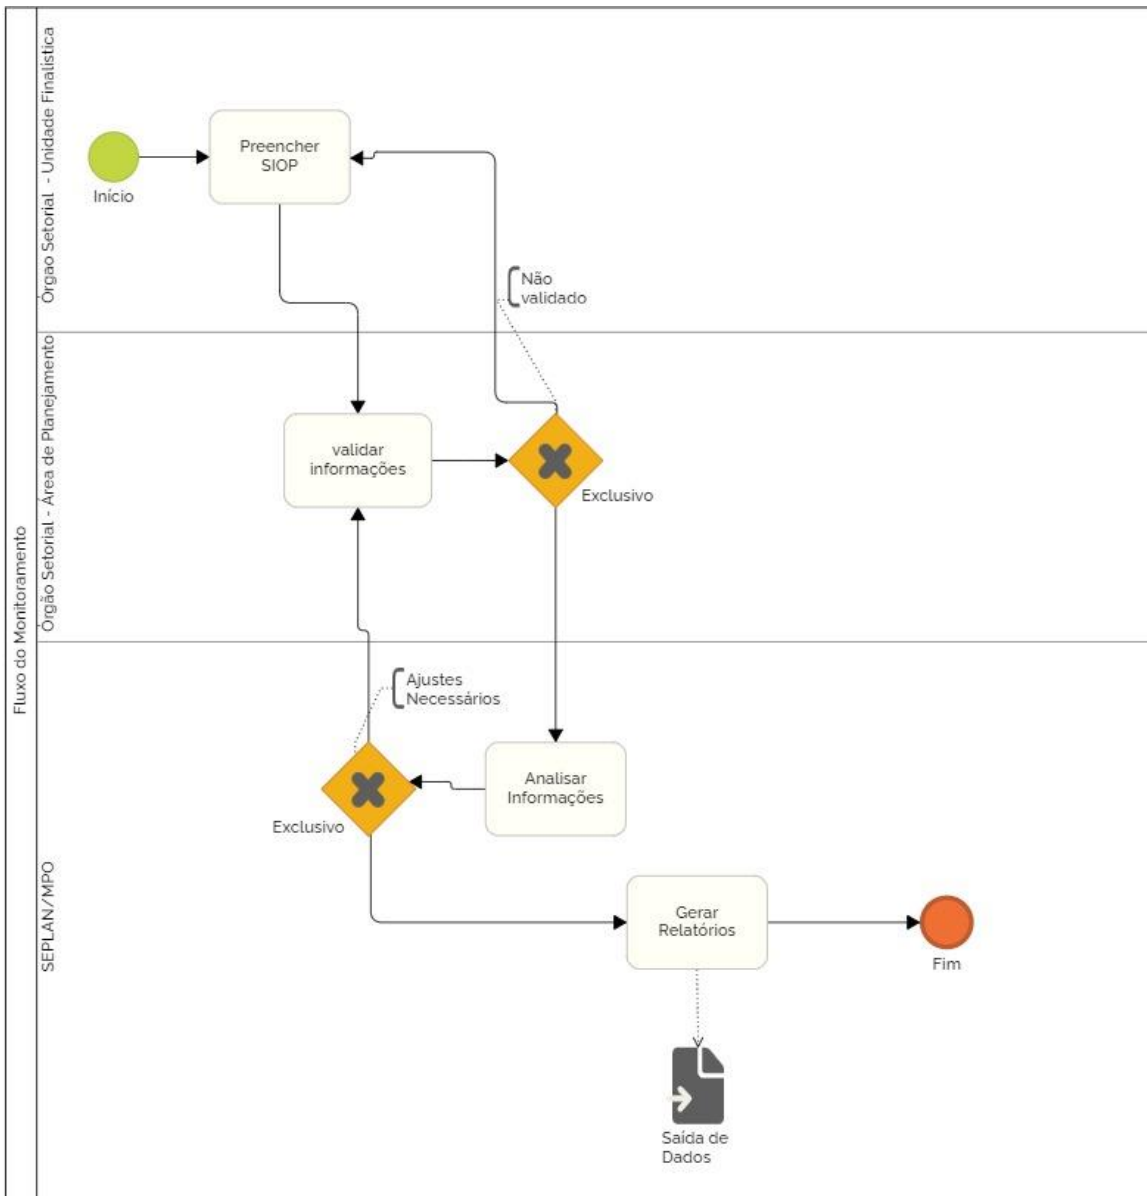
Fluxo do Monitoramento

Orgão Setorial - Unidade Finalística

Início

Preencher SIOP

Não validado

Orgão Setorial - Área de Planejamento

validar informações

Exclusivo

SEPLAN/MPO

Ajustes Necessários

Exclusivo

Analisar Informações

Gerar Relatórios

Fim

Saída de Dados